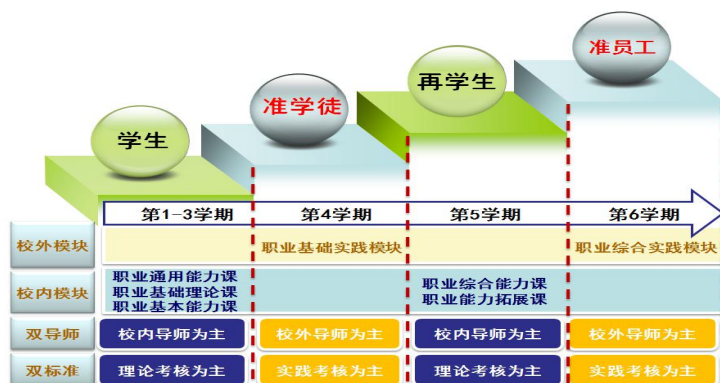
准员工

再学生

准学徒

学生

第1-3学期

第4学期

第5学期

第6学期

校外模块

职业基础实践模块

职业综合实践模块

校内模块

职业通用能力课
职业基础理论课
职业基本能力课

职业综合能力课
职业能力拓展课

双导师

校内导师为主

校外导师为主

校内导师为主

校外导师为主

双标准

理论考核为主

实践考核为主

理论考核为主

实践考核为主